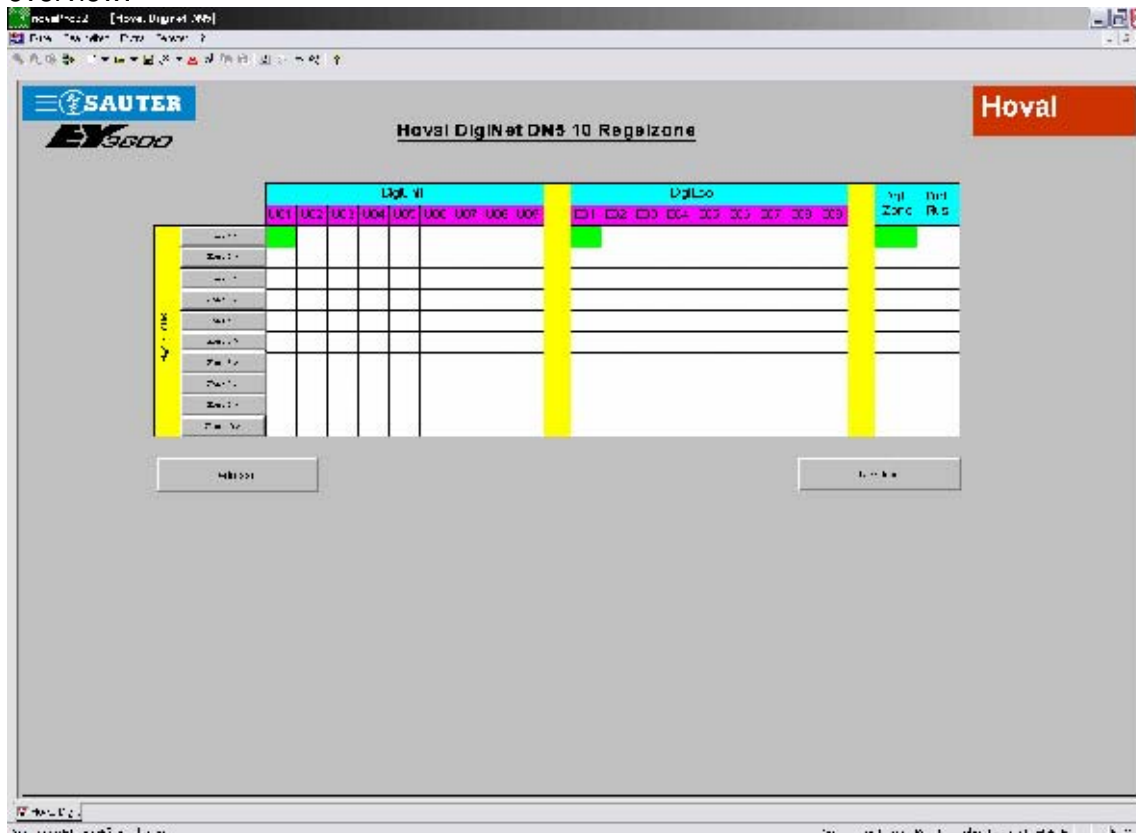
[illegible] - [Hoval DigiNet DN5]
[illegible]

SAUTER
EY3600

Hoval DigiNet DN5 10 Regelzone

Hoval

| DigiLVI | | | | | | | | | DigiLco | Vgl Zone | Def Bus |
|---|---|---|---|---|---|---|---|---|---|---|---|
| UC1 | UC2 | UC3 | UC4 | UC5 | UC6 | UC7 | UC8 | UC9 | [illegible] | | |

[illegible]
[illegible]